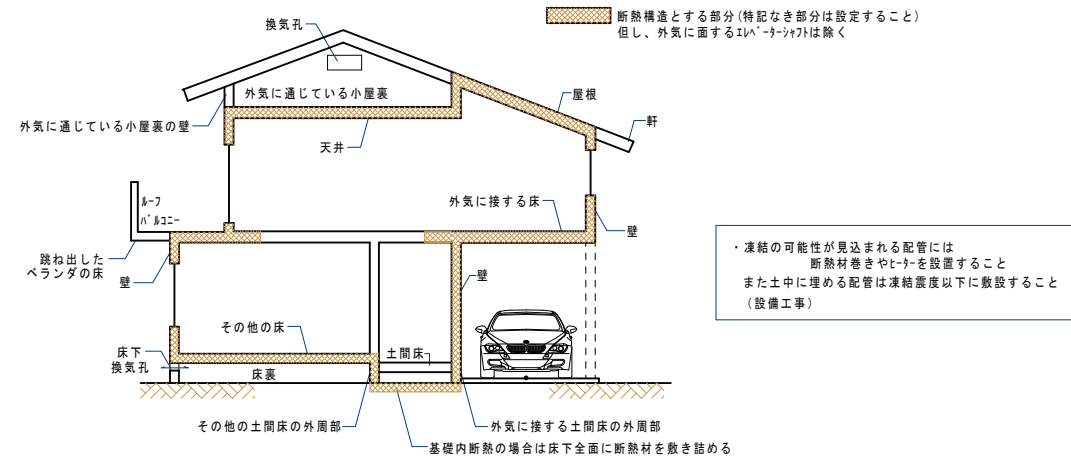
断熱構造とする部分（特記なき部分は設定すること）
但し、外気に面するエレベーターシャフトは除く

換気孔
外気に通じている小屋裏
屋根
軒
外気に通じている小屋裏の壁
天井
外気に接する床
壁
ルーフバルコニー
跳ね出したベランダの床
壁
壁
その他の床
土間床
床下換気孔
床裏
その他の土間床の外周部
外気に接する土間床の外周部
基礎内断熱の場合は床下全面に断熱材を敷き詰める

・凍結の可能性が見込まれる配管には
断熱材巻きやヒーターを設置すること
また土中に埋める配管は凍結震度以下に敷設すること
（設備工事）